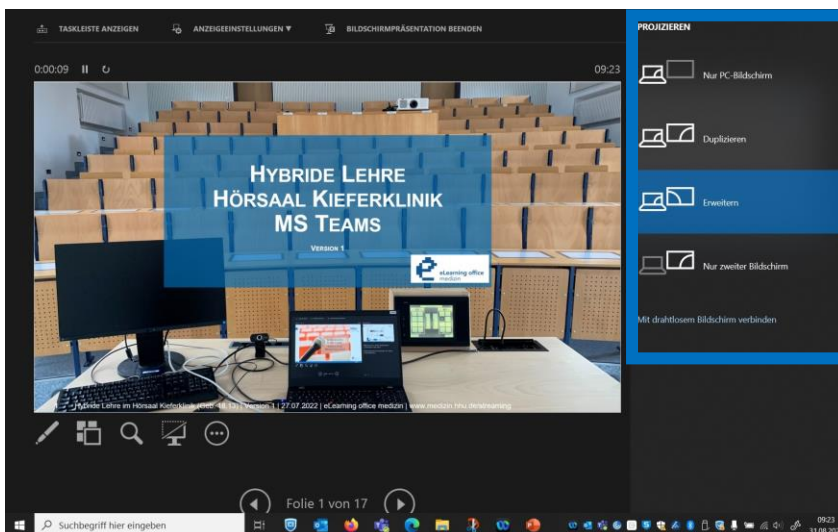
TASKLEISTE ANZEIGEN ANZEIGEEINSTELLUNGEN ▼ BILDSCHIRMPRÄSENTATION BEENDEN

0:00:09 09:23

HYBRIDE LEHRE
HÖRSAAL KIEFERKLINIK
MS TEAMS

VERSION 1

eLearning office medizin

Hybride Lehre im Hörsaal Kieferklinik (Geb. 18.13) | Version 1 | 27.07.2022 | eLearning office medizin | www.medizin.hhu.de/elearning

Folie 1 von 17

PROJIZIEREN

Nur PC-Bildschirm

Duplizieren

Erweitern

Nur zweiter Bildschirm

Mit drahtlosem Bildschirm verbinden

Suchbegriff hier eingeben

09:23
31.08.20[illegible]